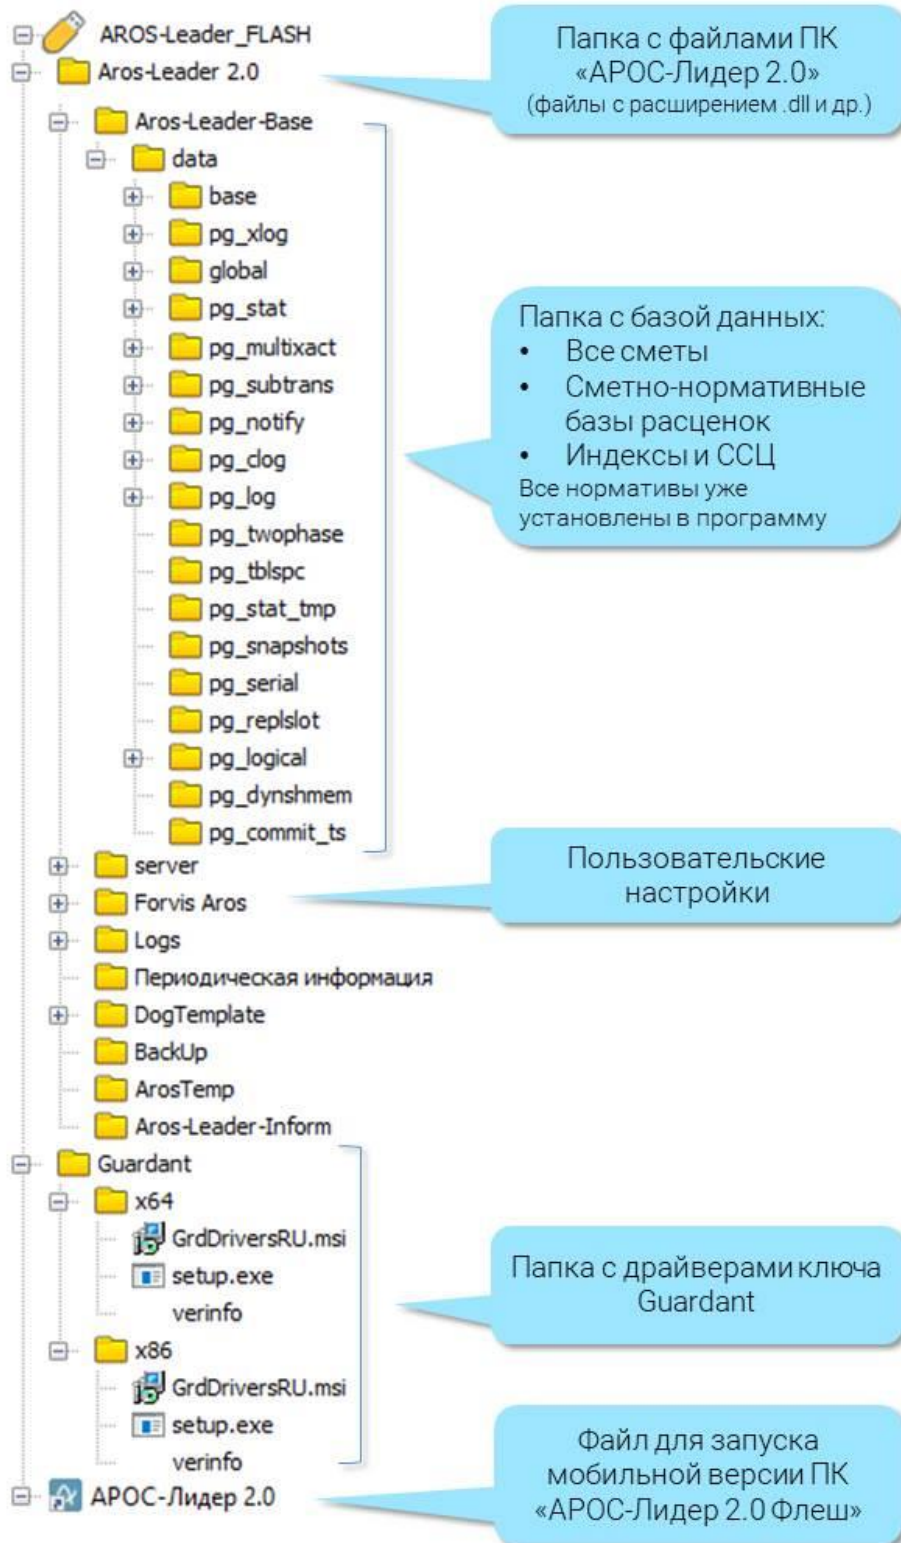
AROS-Leader_FLASH
Aros-Leader 2.0
Aros-Leader-Base
data
base
pg_xlog
global
pg_stat
pg_multixact
pg_subtrans
pg_notify
pg_clog
pg_log
pg_twophase
pg_tblspc
pg_stat_tmp
pg_snapshots
pg_serial
pg_replslot
pg_logical
pg_dynshmem
pg_commit_ts
server
Forvis Aros
Logs
Периодическая информация
DogTemplate
BackUp
ArosTemp
Aros-Leader-Inform
Guardant
x64
GrdDriversRU.msi
setup.exe
verinfo
x86
GrdDriversRU.msi
setup.exe
verinfo
АРОС-Лидер 2.0

Папка с файлами ПК «АРОС-Лидер 2.0» (файлы с расширением .dll и др.)

Папка с базой данных:
• Все сметы
• Сметно-нормативные базы расценок
• Индексы и ССЦ
Все нормативы уже установлены в программу

Пользовательские настройки

Папка с драйверами ключа Guardant

Файл для запуска мобильной версии ПК «АРОС-Лидер 2.0 Флеш»